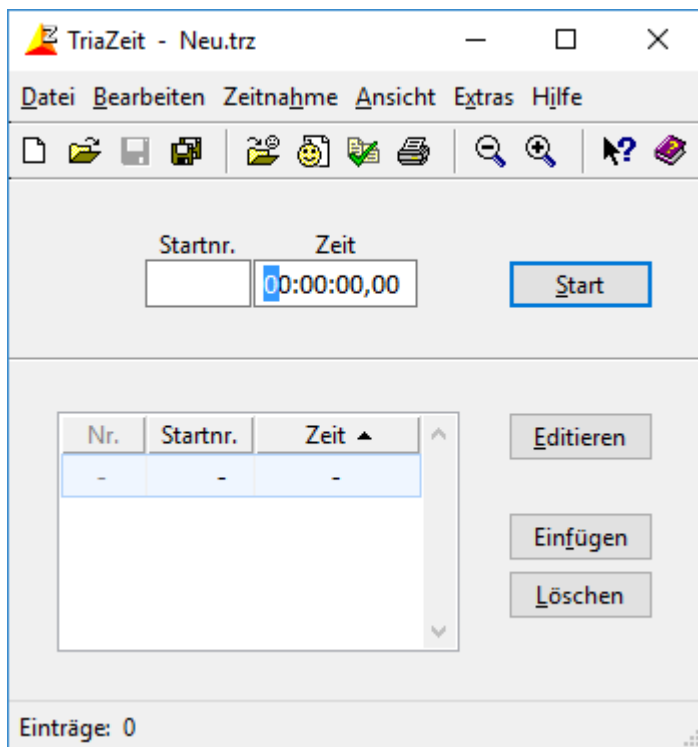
TriaZeit - Neu.trz

Datei Bearbeiten Zeitnahme Ansicht Extras Hilfe

Startnr.
Zeit
00:00:00,00
Start

| Nr. | Startnr. | Zeit ▲ |
|---|---|---|
| - | - | - |

Editieren

Einfügen

Löschen

Einträge: 0